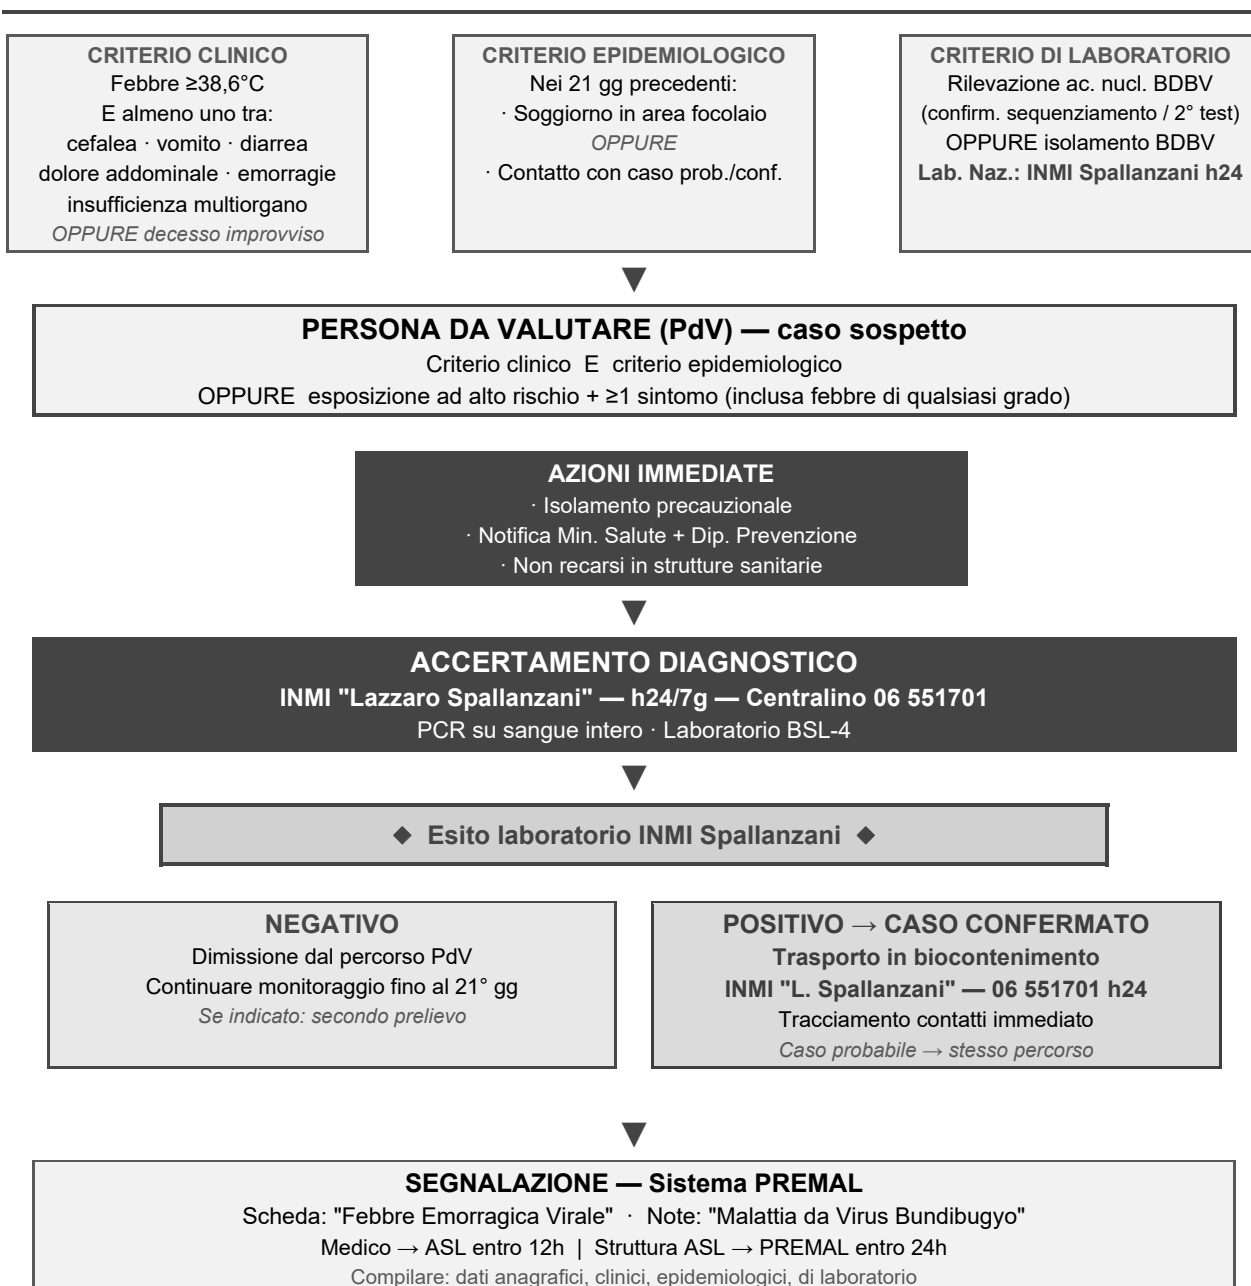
CRITERIO CLINICO
Febbre ≥38,6°C
E almeno uno tra:
cefalea · vomito · diarrea
dolore addominale · emorragie
insufficienza multiorgano
OPPURE decesso improvviso

CRITERIO EPIDEMIOLOGICO
Nei 21 gg precedenti:
· Soggiorno in area focolaio
OPPURE
· Contatto con caso prob./conf.

CRITERIO DI LABORATORIO
Rilevazione ac. nucl. BDBV
(confirm. sequenziamento / 2° test)
OPPURE isolamento BDBV
Lab. Naz.: INMI Spallanzani h24

▼

PERSONA DA VALUTARE (PdV) — caso sospetto
Criterio clinico E criterio epidemiologico
OPPURE esposizione ad alto rischio + ≥1 sintomo (inclusa febbre di qualsiasi grado)

AZIONI IMMEDIATE
· Isolamento precauzionale
· Notifica Min. Salute + Dip. Prevenzione
· Non recarsi in strutture sanitarie

▼

ACCERTAMENTO DIAGNOSTICO
INMI "Lazzaro Spallanzani" — h24/7g — Centralino 06 551701
PCR su sangue intero · Laboratorio BSL-4

▼

◆ Esito laboratorio INMI Spallanzani ◆

NEGATIVO
Dimissione dal percorso PdV
Continuare monitoraggio fino al 21° gg
Se indicato: secondo prelievo

POSITIVO → CASO CONFERMATO
Trasporto in biocontenimento
INMI "L. Spallanzani" — 06 551701 h24
Tracciamento contatti immediato
Caso probabile → stesso percorso

▼

SEGNALAZIONE — Sistema PREMAL
Scheda: "Febbre Emorragica Virale" · Note: "Malattia da Virus Bundibugyo"
Medico → ASL entro 12h | Struttura ASL → PREMAL entro 24h
Compilare: dati anagrafici, clinici, epidemiologici, di laboratorio